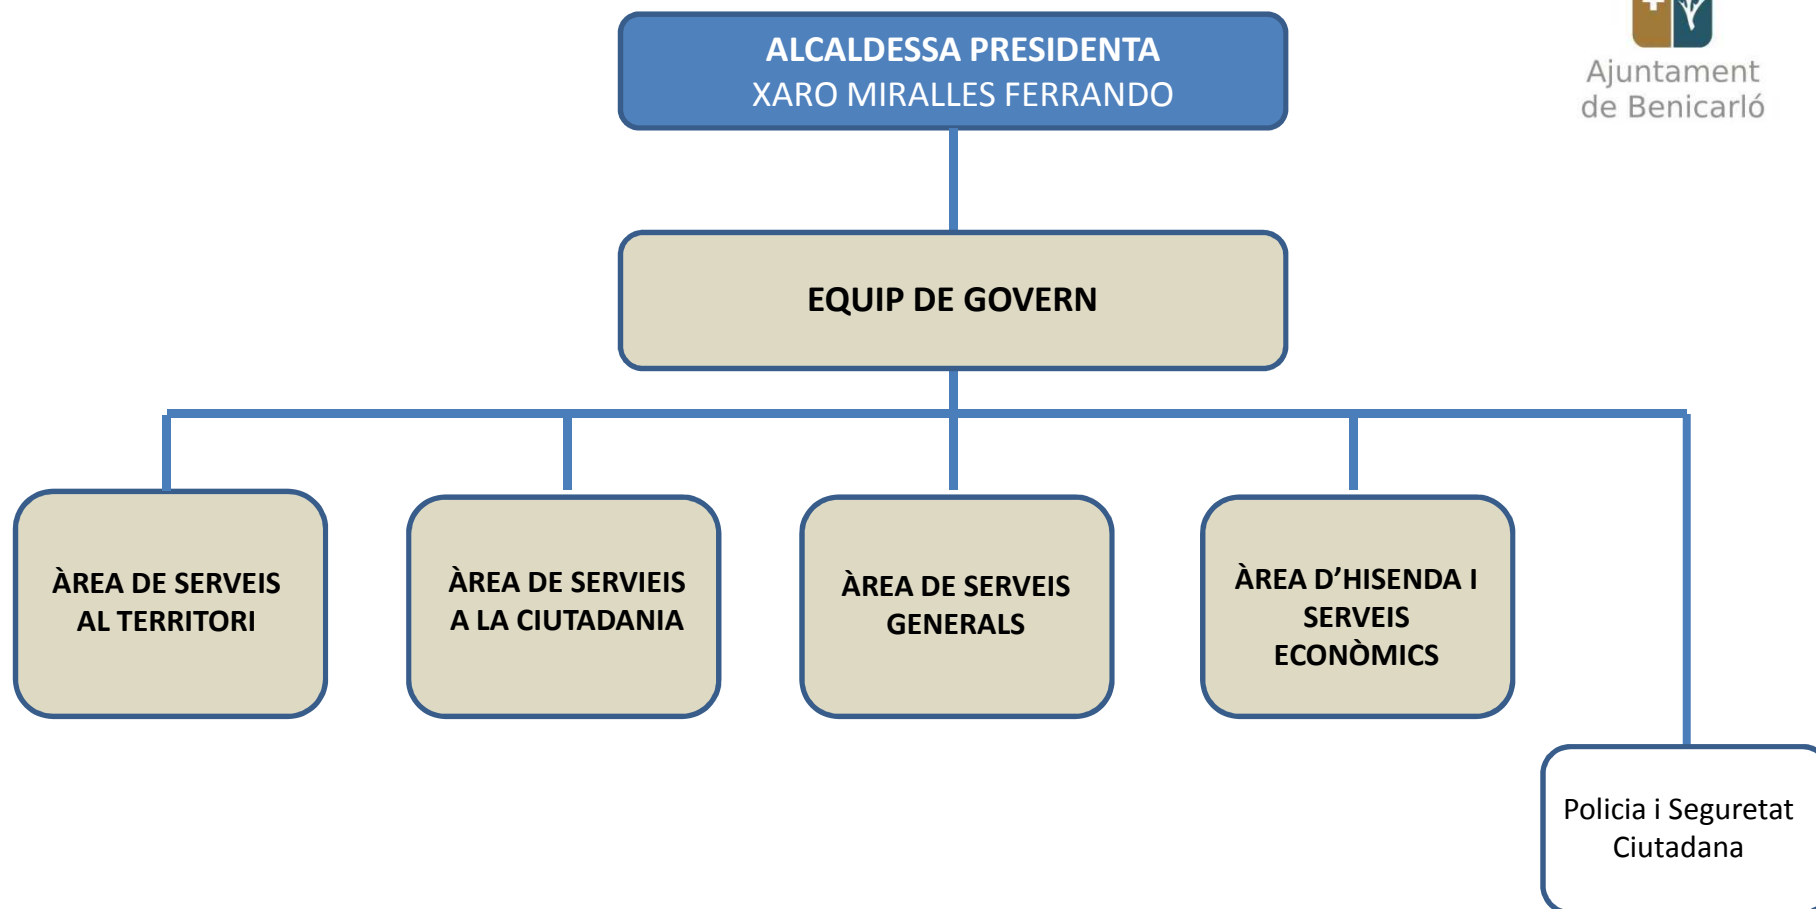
ALCALDESSA PRESIDENTA
XARO MIRALLES FERRANDO

Ajuntament de Benicarló

EQUIP DE GOVERN

ÀREA DE SERVEIS AL TERRITORI

ÀREA DE SERVIEIS A LA CIUTADANIA

ÀREA DE SERVEIS GENERALS

ÀREA D'HISENDA I SERVEIS ECONÒMICS

Policia i Seguretat Ciutadana